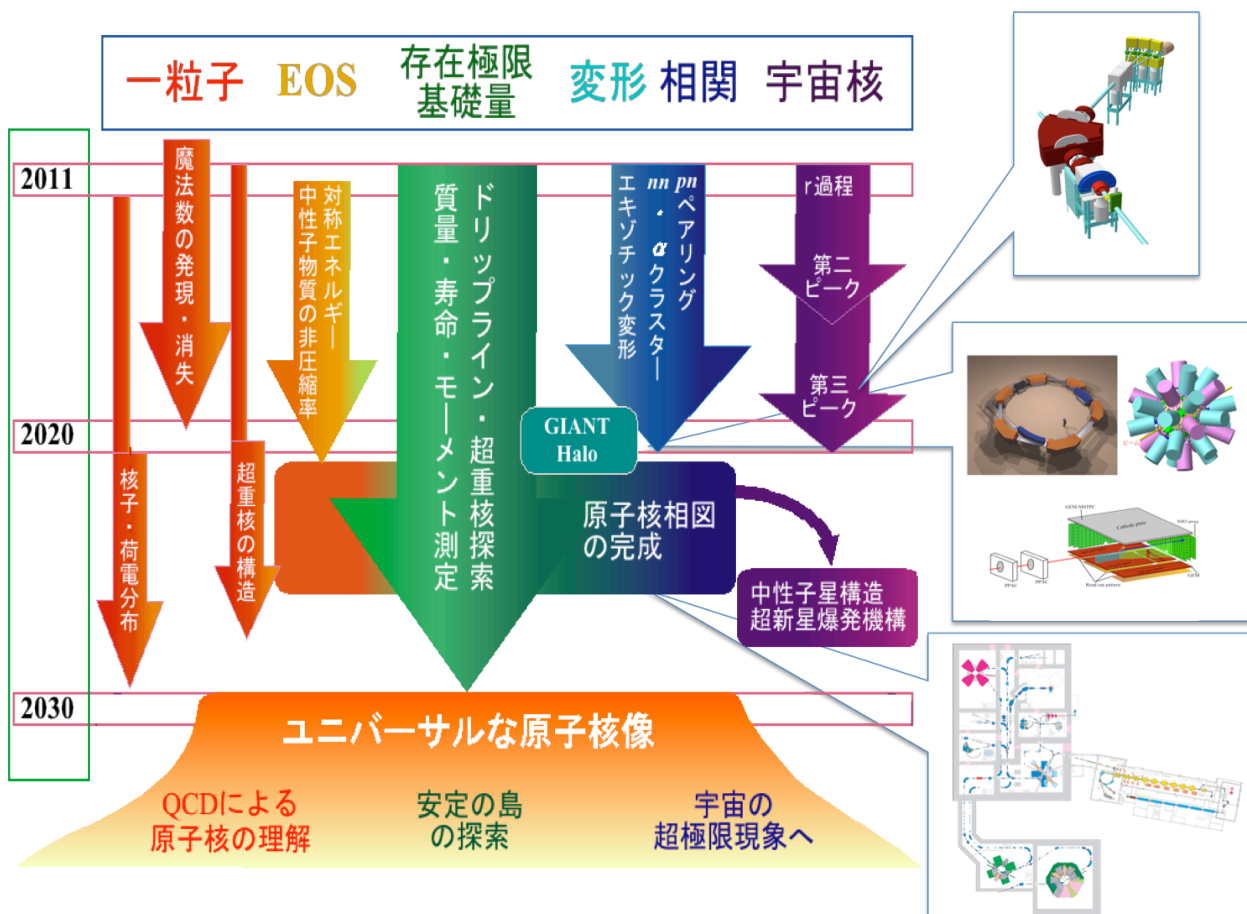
一粒子　EOS　存在極限 基礎量　変形　相関　宇宙核

2011

2020

2030

魔法数の発現・消失

核子・荷電分布

超重核の構造

対称エネルギー 中性子物質の非圧縮率

ドリップライン・超重核探索 質量・寿命・モーメント測定

$nn$ $pn$ ペアリング ・$\alpha$ クラスター エキゾチック変形

r過程

第二 ピーク

第三 ピーク

GIANT Halo

原子核相図の完成

中性子星構造 超新星爆発機構

ユニバーサルな原子核像

QCDによる 原子核の理解

安定の島 の探索

宇宙の 超極限現象へ

GEM-MSTPC

Cathode plate

SSD array

PPAC

PPAC

Read out pattern

GEM